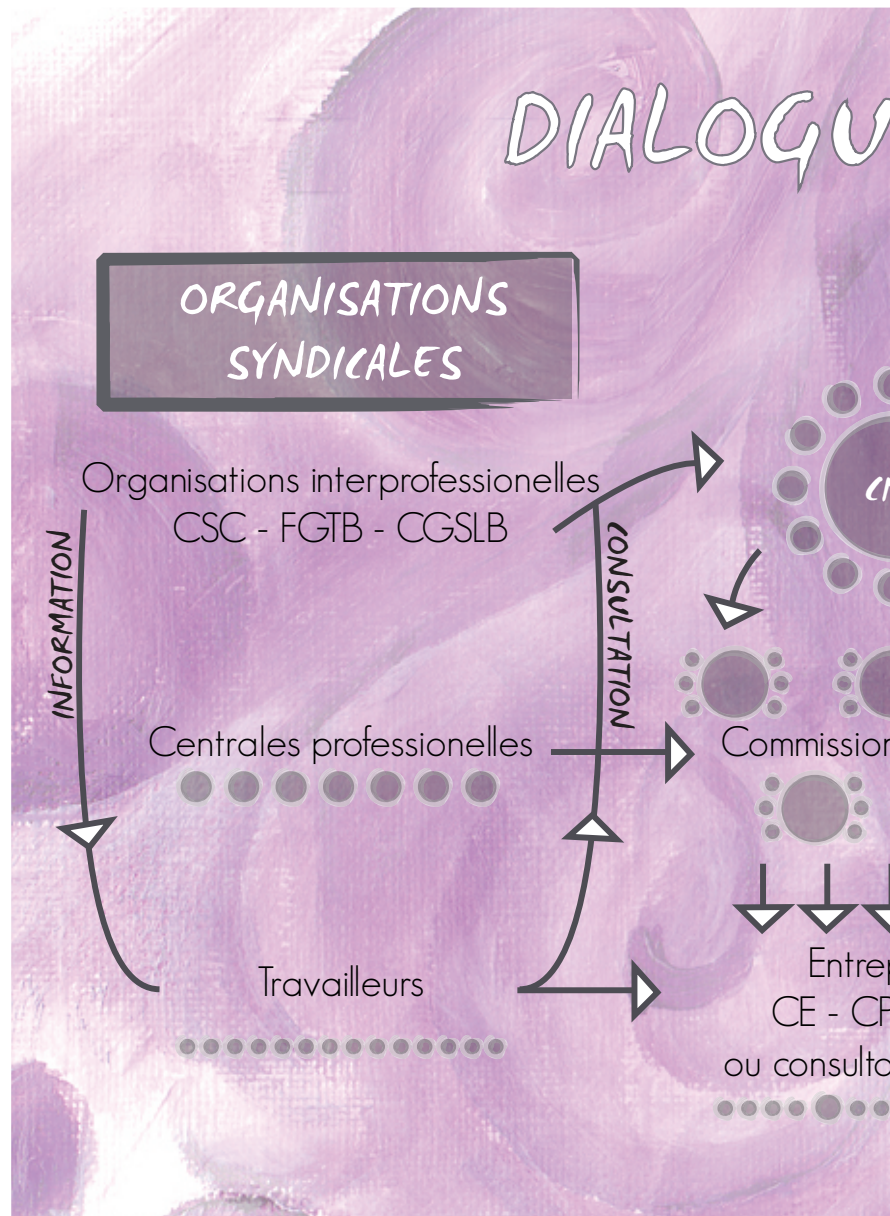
DIALOGU

ORGANISATIONS SYNDICALES

Organisations interprofessionelles
CSC - FGTB - CGSLB

INFORMATION

CONSULTATION

Centrales professionelles

Travailleurs

CN

Commission

Entrep
CE - CP
ou consulto